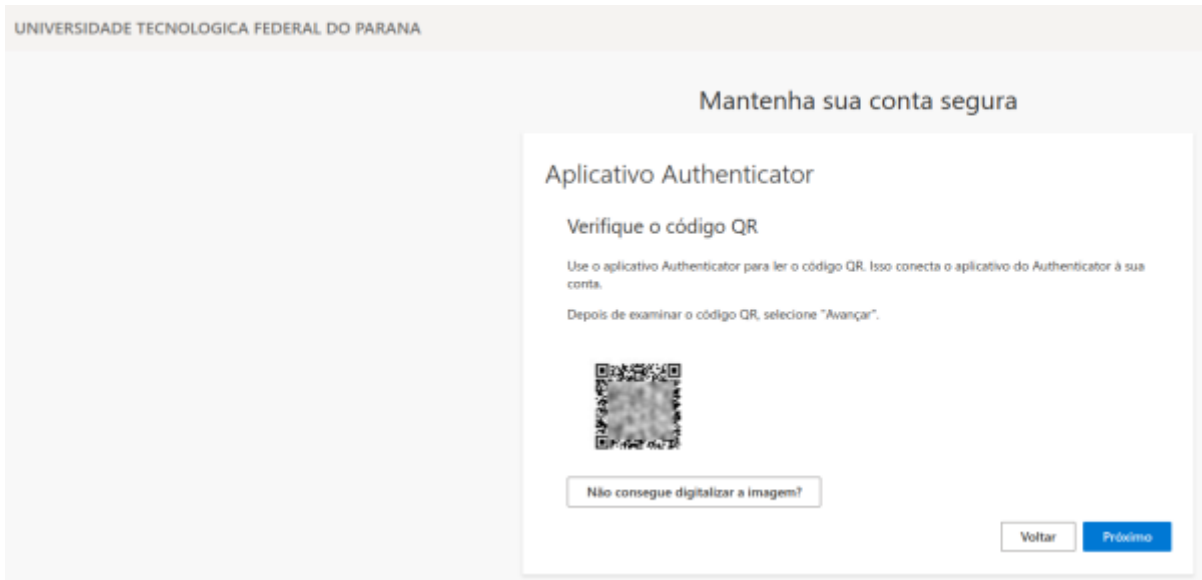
UNIVERSIDADE TECNOLOGICA FEDERAL DO PARANA

Mantenha sua conta segura

Aplicativo Authenticator

Verifique o código QR

Use o aplicativo Authenticator para ler o código QR. Isso conecta o aplicativo do Authenticator à sua conta.

Depois de examinar o código QR, selecione "Avançar".

Não consegue digitalizar a imagem?

Voltar

Próximo